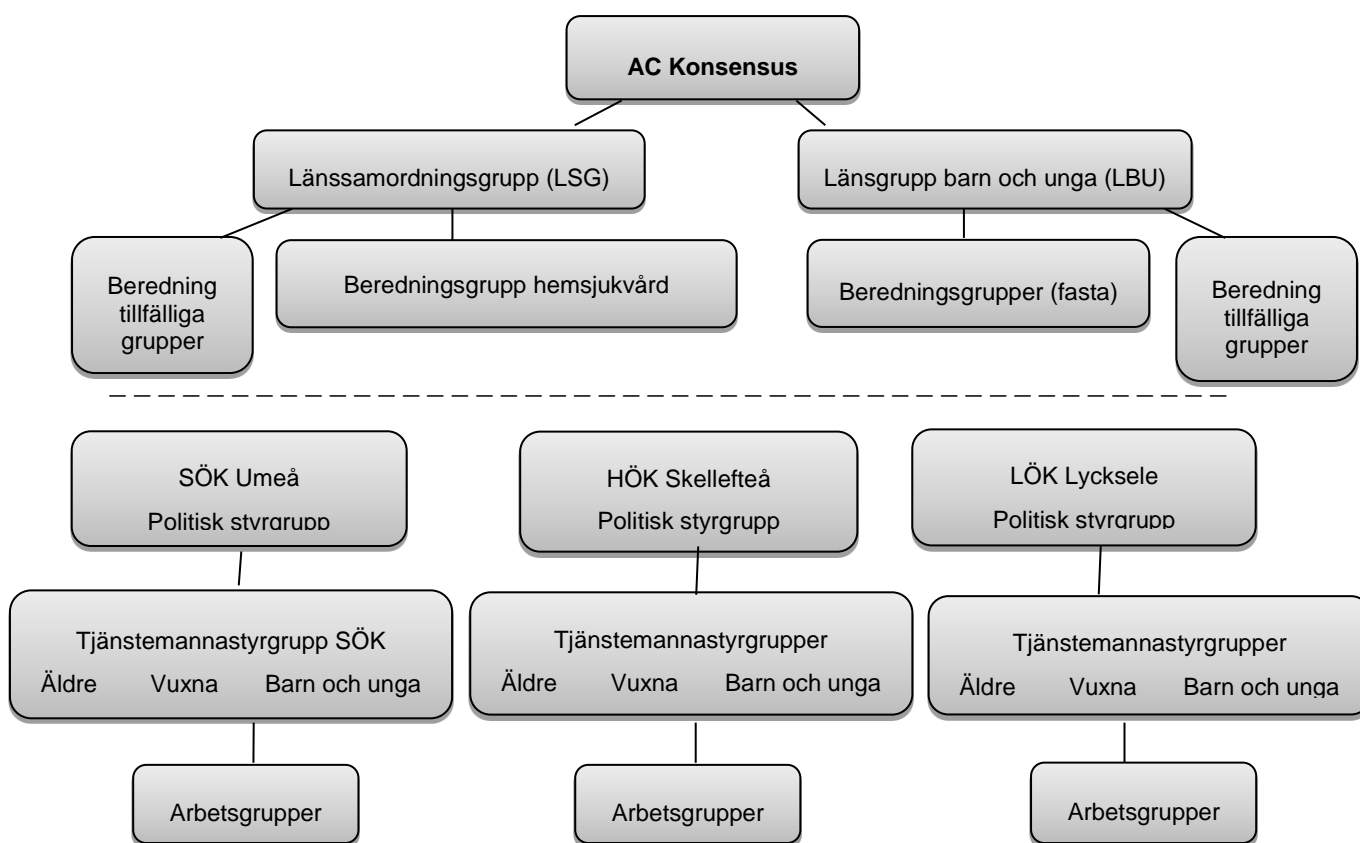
AC Konsensus

Länssamordningsgrupp (LSG)

Länsgrupp barn och unga (LBU)

Beredning tillfälliga grupper

Beredningsgrupp hemsjukvård

Beredningsgrupper (fasta)

Beredning tillfälliga grupper

SÖK Umeå
Politisk styrgrupp

HÖK Skellefteå
Politisk styrgrupp

LÖK Lycksele
Politisk styrgrupp

Tjänstemannastyrgrupp SÖK
Äldre Vuxna Barn och unga

Tjänstemannastyrgrupper
Äldre Vuxna Barn och unga

Tjänstemannastyrgrupper
Äldre Vuxna Barn och unga

Arbetsgrupper

Arbetsgrupper

Arbetsgrupper